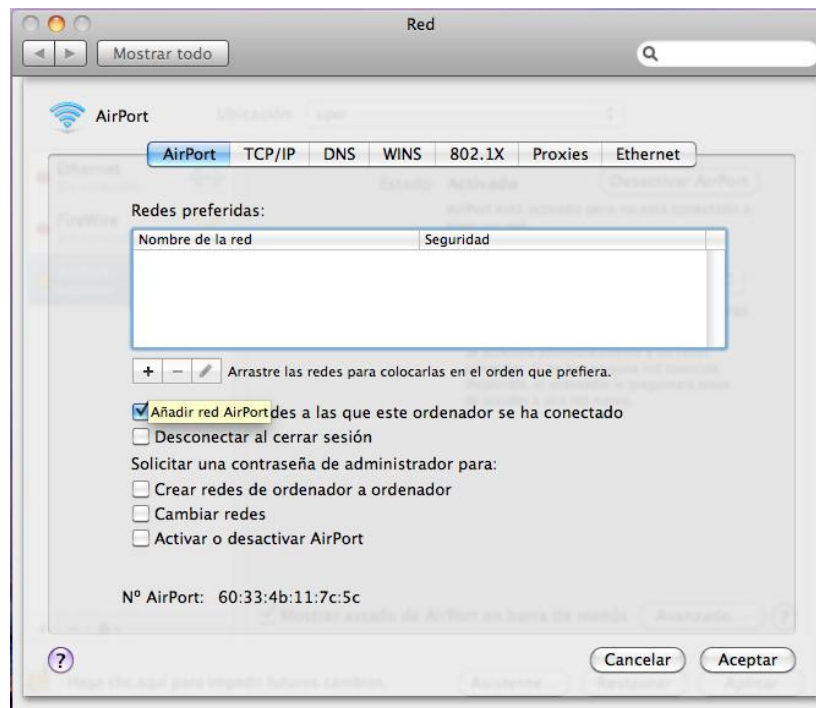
Red

Mostrar todo

AirPort

AirPort | TCP/IP | DNS | WINS | 802.1X | Proxies | Ethernet

Redes preferidas:

| Nombre de la red | Seguridad |
|---|---|
| | |

+ − Arrastre las redes para colocarlas en el orden que prefiera.

Añadir red AirPortdes a las que este ordenador se ha conectado

Desconectar al cerrar sesión

Solicitar una contraseña de administrador para:

Crear redes de ordenador a ordenador

Cambiar redes

Activar o desactivar AirPort

Nº AirPort: 60:33:4b:11:7c:5c

?

Cancelar

Aceptar